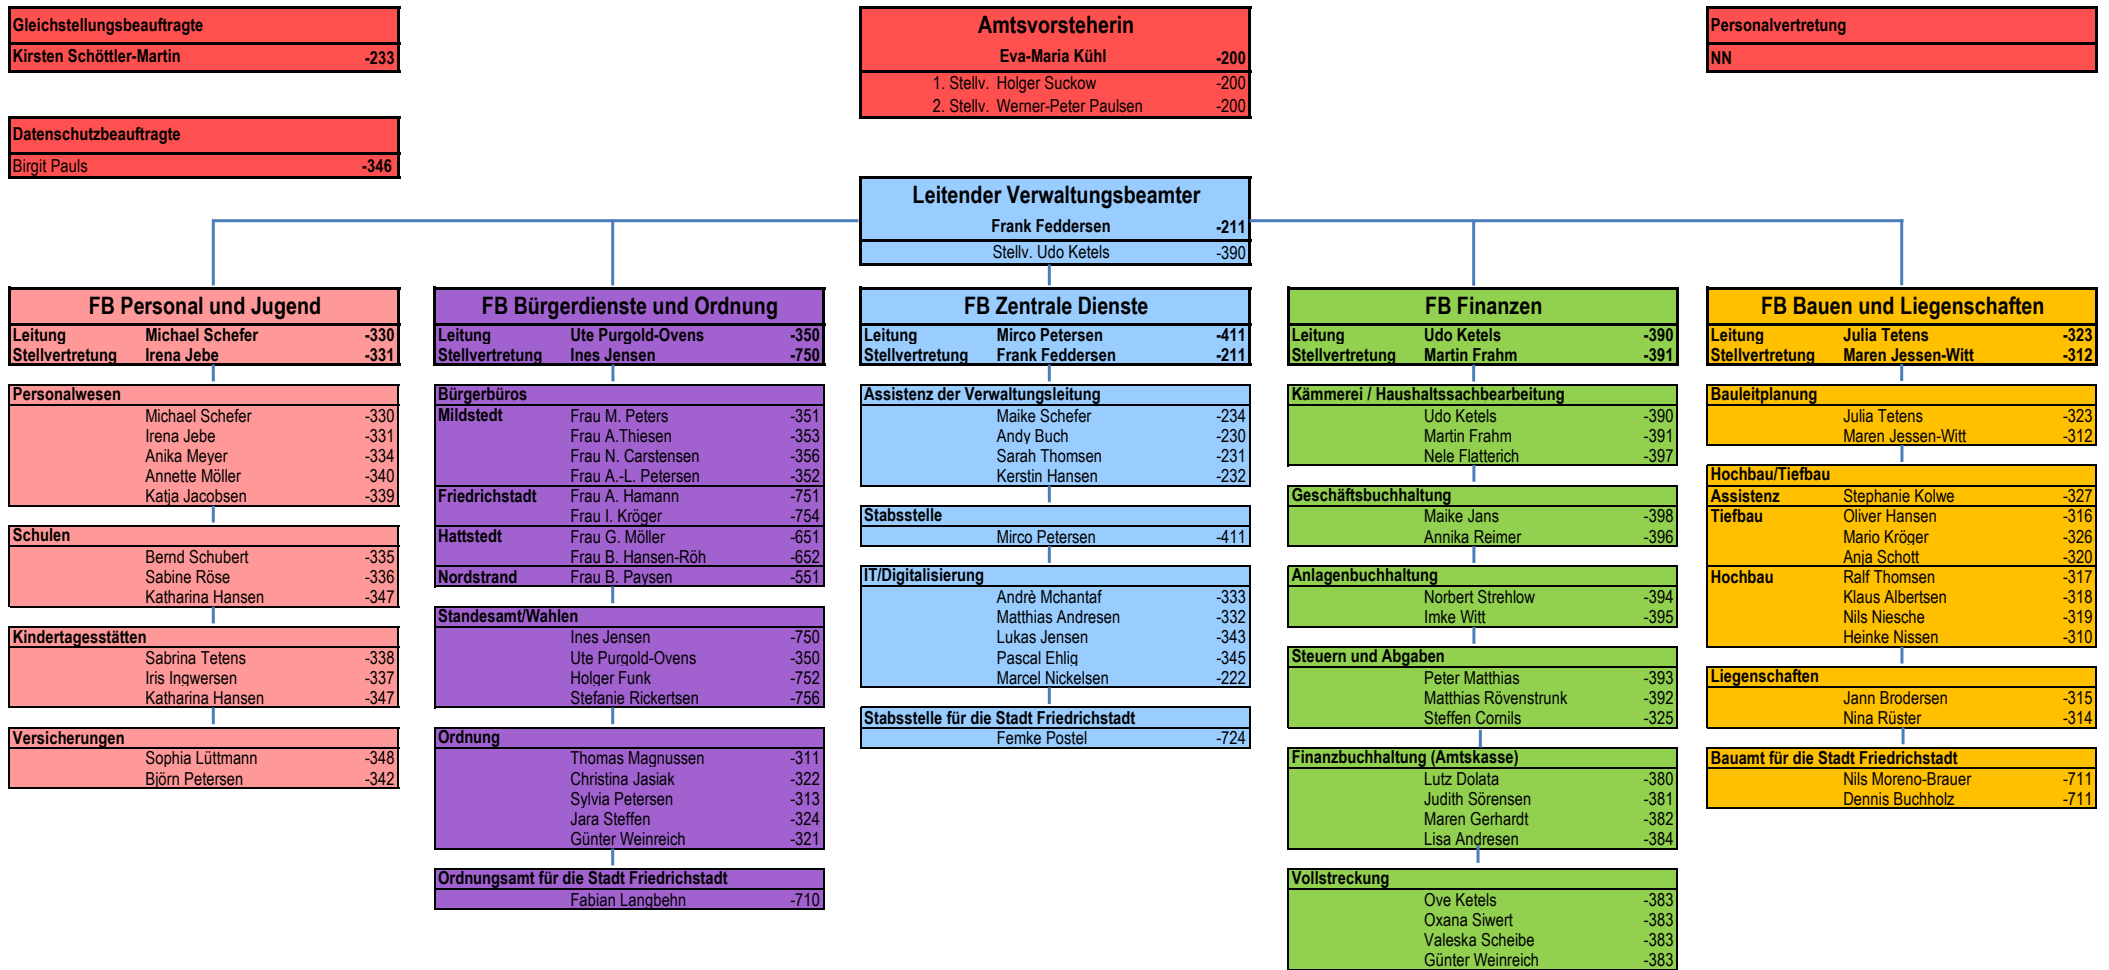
Gleichstellungsbeauftragte
Kirsten Schöttler-Martin -233

Amtsvorsteherin
Eva-Maria Kühl -200
1. Stellv. Holger Suckow -200
2. Stellv. Werner-Peter Paulsen -200

Personalvertretung
NN

Datenschutzbeauftragte
Birgit Pauls -346

Leitender Verwaltungsbeamter
Frank Feddersen -211
Stellv. Udo Ketels -390

FB Personal und Jugend
Leitung Michael Schefer -330
Stellvertretung Irena Jebe -331

Personalwesen
Michael Schefer -330
Irena Jebe -331
Anika Meyer -334
Annette Möller -340
Katja Jacobsen -339

Schulen
Bernd Schubert -335
Sabine Röse -336
Katharina Hansen -347

Kindertagesstätten
Sabrina Tetens -338
Iris Ingwersen -337
Katharina Hansen -347

Versicherungen
Sophia Lüttmann -348
Björn Petersen -342

FB Bürgerdienste und Ordnung
Leitung Ute Purgold-Ovens -350
Stellvertretung Ines Jensen -750

Bürgerbüros
Mildstedt Frau M. Peters -351
Frau A.Thiesen -353
Frau N. Carstensen -356
Frau A.-L. Petersen -352
Friedrichstadt Frau A. Hamann -751
Frau I. Kröger -754
Hattstedt Frau G. Möller -651
Frau B. Hansen-Röh -652
Nordstrand Frau B. Paysen -551

Standesamt/Wahlen
Ines Jensen -750
Ute Purgold-Ovens -350
Holger Funk -752
Stefanie Rickertsen -756

Ordnung
Thomas Magnussen -311
Christina Jasiak -322
Sylvia Petersen -313
Jara Steffen -324
Günter Weinreich -321

Ordnungsamt für die Stadt Friedrichstadt
Fabian Langbehn -710

FB Zentrale Dienste
Leitung Mirco Petersen -411
Stellvertretung Frank Feddersen -211

Assistenz der Verwaltungsleitung
Maike Schefer -234
Andy Buch -230
Sarah Thomsen -231
Kerstin Hansen -232

Stabsstelle
Mirco Petersen -411

IT/Digitalisierung
Andrè Mchantaf -333
Matthias Andresen -332
Lukas Jensen -343
Pascal Ehlig -345
Marcel Nickelsen -222

Stabsstelle für die Stadt Friedrichstadt
Femke Postel -724

FB Finanzen
Leitung Udo Ketels -390
Stellvertretung Martin Frahm -391

Kämmerei / Haushaltssachbearbeitung
Udo Ketels -390
Martin Frahm -391
Nele Flatterich -397

Geschäftsbuchhaltung
Maike Jans -398
Annika Reimer -396

Anlagenbuchhaltung
Norbert Strehlow -394
Imke Witt -395

Steuern und Abgaben
Peter Matthias -393
Matthias Rövenstrunk -392
Steffen Cornils -325

Finanzbuchhaltung (Amtskasse)
Lutz Dolata -380
Judith Sörensen -381
Maren Gerhardt -382
Lisa Andresen -384

Vollstreckung
Ove Ketels -383
Oxana Siwert -383
Valeska Scheibe -383
Günter Weinreich -383

FB Bauen und Liegenschaften
Leitung Julia Tetens -323
Stellvertretung Maren Jessen-Witt -312

Bauleitplanung
Julia Tetens -323
Maren Jessen-Witt -312

Hochbau/Tiefbau
Assistenz Stephanie Kolwe -327
Tiefbau Oliver Hansen -316
Mario Kröger -326
Anja Schott -320
Hochbau Ralf Thomsen -317
Klaus Albertsen -318
Nils Niesche -319
Heinke Nissen -310

Liegenschaften
Jann Brodersen -315
Nina Rüster -314

Bauamt für die Stadt Friedrichstadt
Nils Moreno-Brauer -711
Dennis Buchholz -711